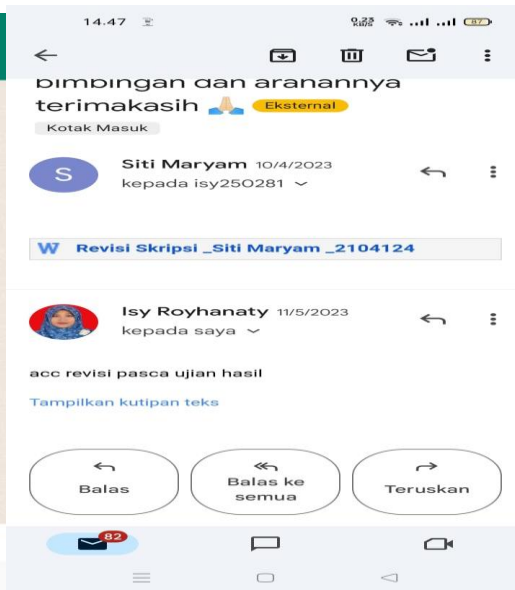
14.47

0,23 KB/s 87

bimbingan dan arahannya terimakasih 🙏 Eksternal

Kotak Masuk

S

Siti Maryam 10/4/2023

kepada isy250281

W Revisi Skripsi _Siti Maryam _2104124

Isy Royhanaty 11/5/2023

kepada saya

acc revisi pasca ujian hasil

Tampilkan kutipan teks

Balas

Balas ke semua

Teruskan

82